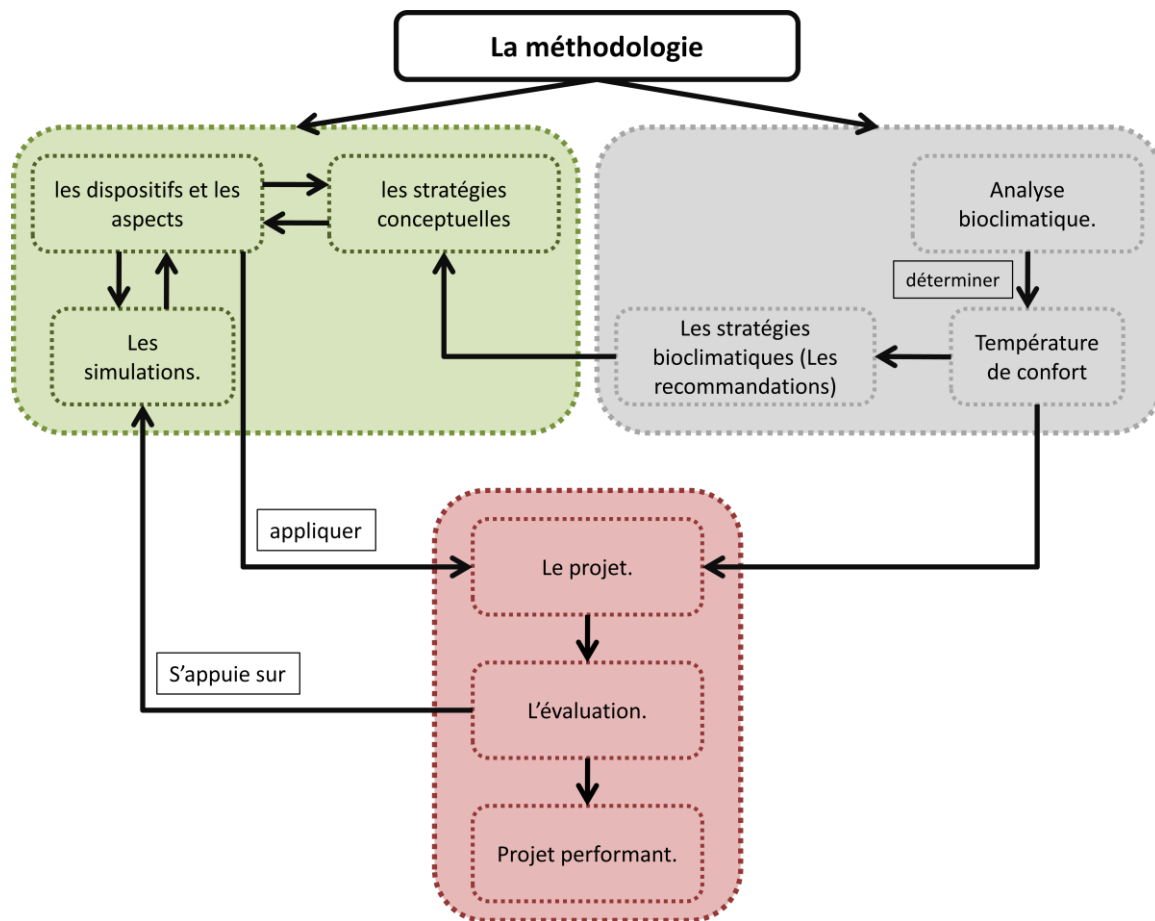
La méthodologie

les dispositifs et les aspects

les stratégies conceptuelles

Les simulations.

Analyse bioclimatique.

déterminer

Les stratégies bioclimatiques (Les recommandations)

Température de confort

appliquer

Le projet.

S'appuie sur

L'évaluation.

Projet performant.